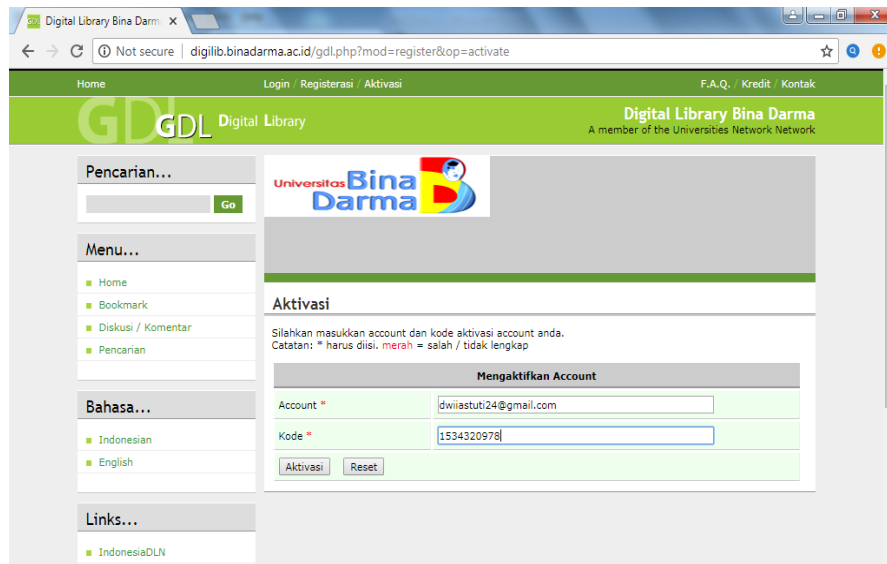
Digital Library Bina Darm ×

Not secure | digilib.binadarma.ac.id/gdl.php?mod=register&op=activate

Home

Login / Registerasi / Aktivasi

F.A.Q. / Kredit / Kontak

GDL Digital Library

Digital Library Bina Darma
A member of the Universities Network Network

Pencarian...

Go

Menu...

Home
Bookmark
Diskusi / Komentar
Pencarian

Bahasa...

Indonesian
English

Links...

IndonesiaDLN

Universitas Bina Darma

Aktivasi

Silahkan masukkan account dan kode aktivasi account anda.
Catatan: * harus diisi. merah = salah / tidak lengkap

| Mengaktifkan Account | |
|---|---|
| Account * | dwiiastuti24@gmail.com |
| Kode * | 1534320978 |

Aktivasi Reset